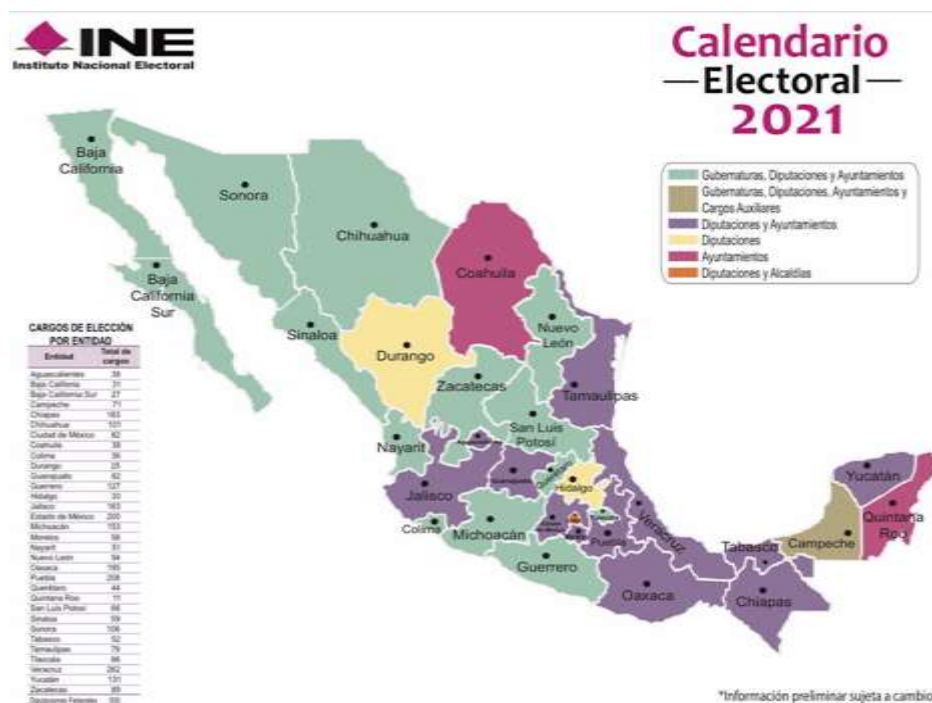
INE
Instituto Nacional Electoral

Calendario
—Electoral—
2021

Gubernaturas, Diputaciones y Ayuntamientos
Gubernaturas, Diputaciones, Ayuntamientos y Cargos Auxiliares
Diputaciones y Ayuntamientos
Diputaciones
Ayuntamientos
Diputaciones y Alcaldías

Baja California
Sonora
Chihuahua
Coahuila
Baja California Sur
Sinaloa
Durango
Nuevo León
Zacatecas
Tamaulipas
San Luis Potosí
Nayarit
Aguascalientes
Guanajuato
Querétaro
Hidalgo
Jalisco
Colima
Michoacán
Tlaxcala
Puebla
Veracruz
Guerrero
Oaxaca
Tabasco
Campeche
Chiapas
Yucatán
Quintana Roo

CARGOS DE ELECCIÓN POR ENTIDAD

| Entidad | Total de cargos |
|---|---|
| Aguascalientes | 38 |
| Baja California | 31 |
| Baja California Sur | 27 |
| Campeche | 71 |
| Chiapas | 163 |
| Chihuahua | 101 |
| Ciudad de México | 82 |
| Coahuila | 38 |
| Colima | 36 |
| Durango | 25 |
| Guanajuato | 82 |
| Guerrero | 127 |
| Hidalgo | 30 |
| Jalisco | 163 |
| Estado de México | 200 |
| Michoacán | 153 |
| Morelos | 56 |
| Nayarit | 51 |
| Nuevo León | 94 |
| Oaxaca | 195 |
| Puebla | 258 |
| Querétaro | 44 |
| Quintana Roo | 11 |
| San Luis Potosí | 86 |
| Sinaloa | 59 |
| Sonora | 106 |
| Tabasco | 52 |
| Tamaulipas | 79 |
| Tlaxcala | 86 |
| Veracruz | 262 |
| Yucatán | 131 |
| Zacatecas | 89 |
| Diputaciones Federales | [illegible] |

*Información preliminar sujeta a cambio